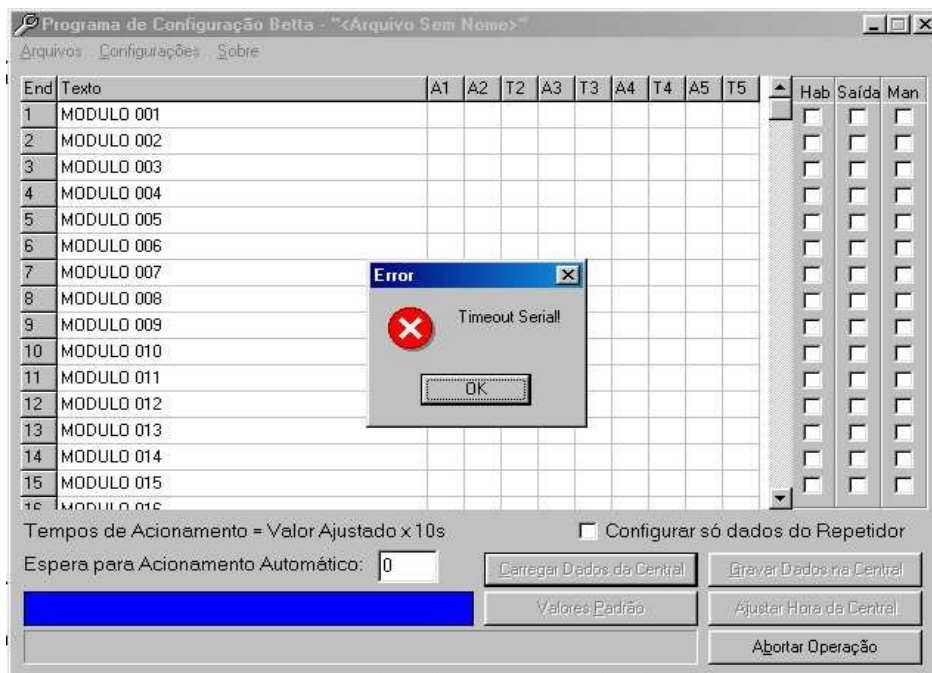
Programa de Configuração Betta - "<Arquivo Sem Nome>"

Arquivos Configurações Sobre

| End | Texto | A1 | A2 | T2 | A3 | T3 | A4 | T4 | A5 | T5 |
|---|---|---|---|---|---|---|---|---|---|---|
| 1 | MODULO 001 | | | | | | | | | |
| 2 | MODULO 002 | | | | | | | | | |
| 3 | MODULO 003 | | | | | | | | | |
| 4 | MODULO 004 | | | | | | | | | |
| 5 | MODULO 005 | | | | | | | | | |
| 6 | MODULO 006 | | | | | | | | | |
| 7 | MODULO 007 | | | | | | | | | |
| 8 | MODULO 008 | | | | | | | | | |
| 9 | MODULO 009 | | | | | | | | | |
| 10 | MODULO 010 | | | | | | | | | |
| 11 | MODULO 011 | | | | | | | | | |
| 12 | MODULO 012 | | | | | | | | | |
| 13 | MODULO 013 | | | | | | | | | |
| 14 | MODULO 014 | | | | | | | | | |
| 15 | MODULO 015 | | | | | | | | | |
| 16 | MODULO 016 | | | | | | | | | |

Hab Saída Man

Error

Timeout Serial!

OK

Tempos de Acionamento = Valor Ajustado x 10s

Configurar só dados do Repetidor

Espera para Acionamento Automático: 0

Carregar Dados da Central

Gravar Dados na Central

Valores Padrão

Ajustar Hora da Central

Abortar Operação